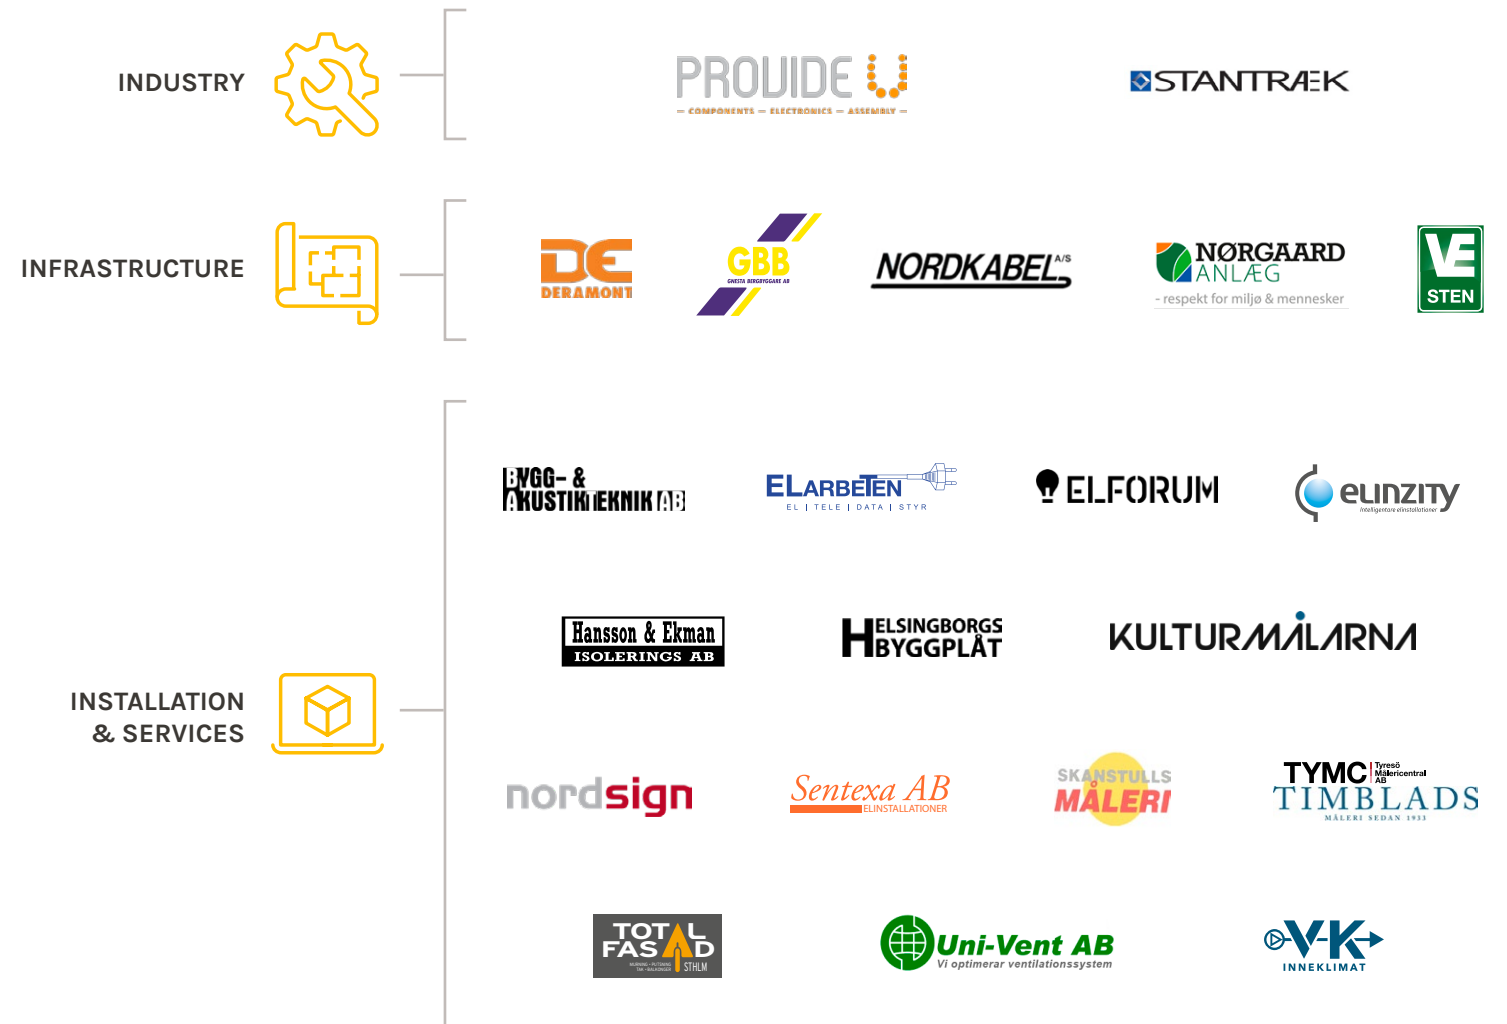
INDUSTRY

PROVIDE U
— COMPONENTS — ELECTRONICS — ASSEMBLY —

STANTRÆK

INFRASTRUCTURE

DE
DERAMONT

GBB
GNESTA BERGBYGGARE AB

NORDKABEL A/S

NØRGAARD ANLÆG
- respekt for miljø & mennesker

VE STEN

INSTALLATION & SERVICES

BYGG- & AKUSTIKTEKNIK AB

ELARBETEN
EL | TELE | DATA | STYR

ELFORUM

elinzity
Intelligentare elinstallationer

Hansson & Ekman
ISOLERINGS AB

HELSINGBORGS BYGGPLÅT

KULTURMÅLARNA

nordsign

Sentexa AB
ELINSTALLATIONER

SKANSTULLS MÅLERI

TYMC Tyresö Målericentral AB
TIMBLADS
MÅLERI SEDAN 1933

TOTAL FASAD
STHLM

Uni-Vent AB
Vi optimerar ventilationssystem

V-K
INNEKLIMAT